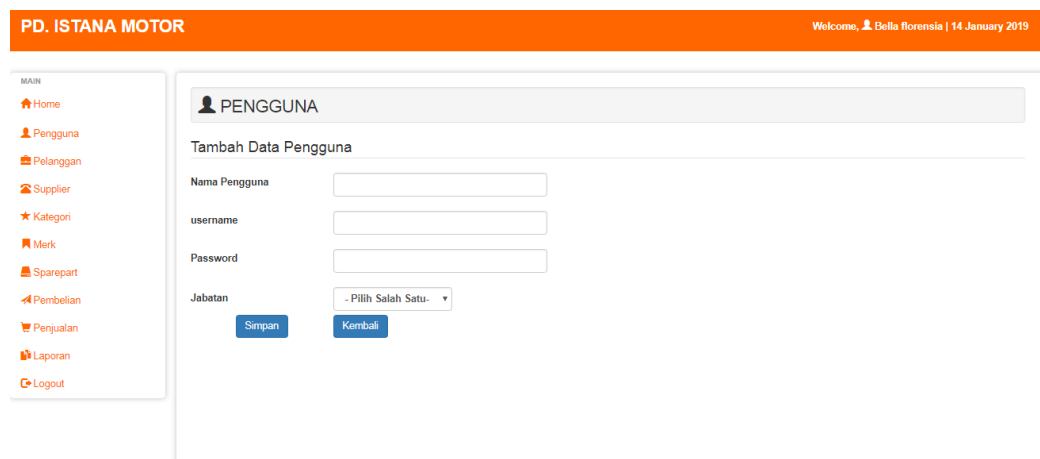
PD. ISTANA MOTOR

Welcome, Bella florensia | 14 January 2019

MAIN
Home
Pengguna
Pelanggan
Supplier
Kategori
Merk
Sparepart
Pembelian
Penjualan
Laporan
Logout

PENGGUNA

Tambah Data Pengguna

Nama Pengguna

username

Password

Jabatan
- Pilih Salah Satu-

Simpan
Kembali